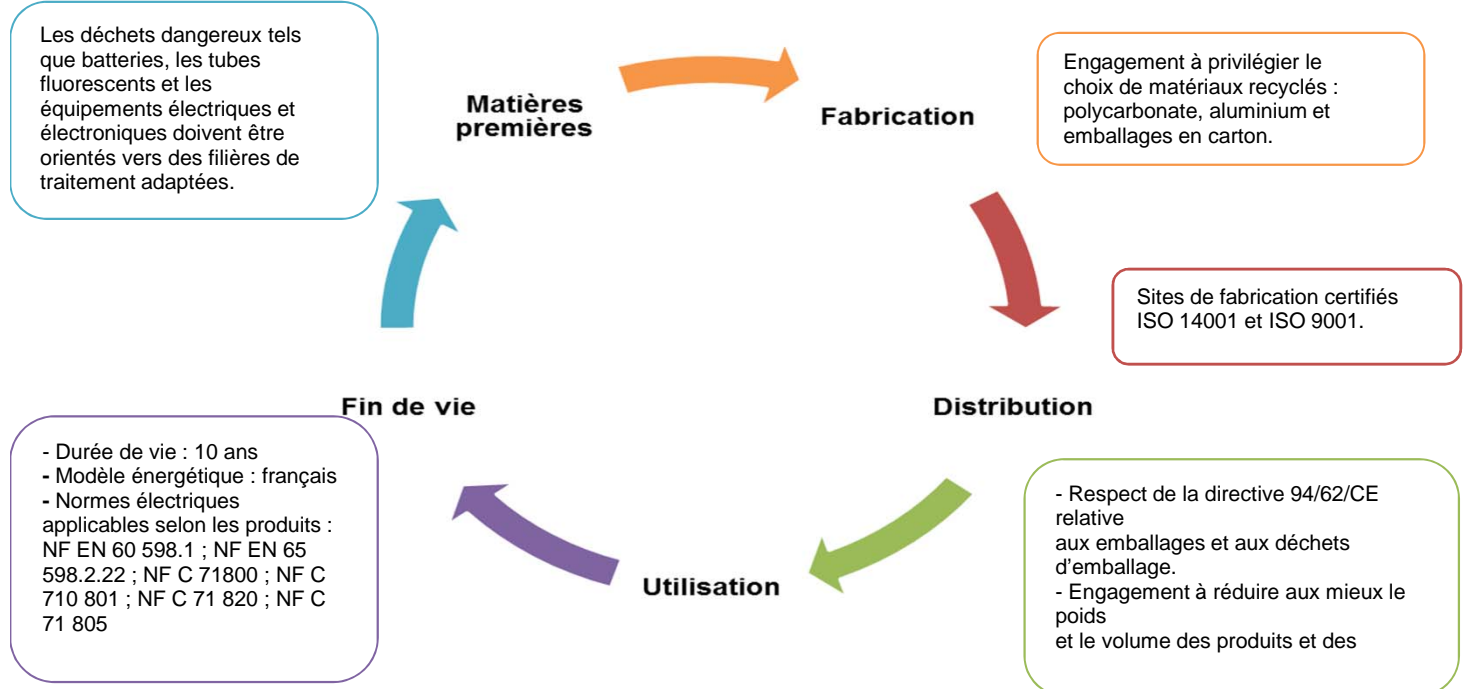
Les déchets dangereux tels que batteries, les tubes fluorescents et les équipements électriques et électroniques doivent être orientés vers des filières de traitement adaptées.

Matières premières

Fabrication

Engagement à privilégier le choix de matériaux recyclés : polycarbonate, aluminium et emballages en carton.

Sites de fabrication certifiés ISO 14001 et ISO 9001.

Fin de vie

Distribution

- Durée de vie : 10 ans
- Modèle énergétique : français
- Normes électriques applicables selon les produits : NF EN 60 598.1 ; NF EN 65 598.2.22 ; NF C 71800 ; NF C 710 801 ; NF C 71 820 ; NF C 71 805

- Respect de la directive 94/62/CE relative
aux emballages et aux déchets d'emballage.
- Engagement à réduire aux mieux le poids
et le volume des produits et des

Utilisation